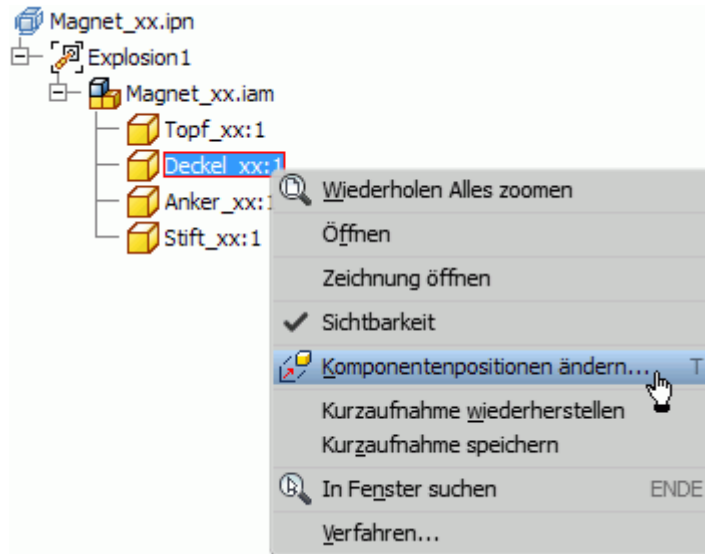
Magnet_xx.ipn
Explosion1
Magnet_xx.iam
Topf_xx:1
Deckel_xx:1
Anker_xx:1
Stift_xx:1

Wiederholen Alles zoomen
Öffnen
Zeichnung öffnen
Sichtbarkeit
Komponentenpositionen ändern... T
Kurzaufnahme wiederherstellen
Kurzaufnahme speichern
In Fenster suchen ENDE
Verfahren...